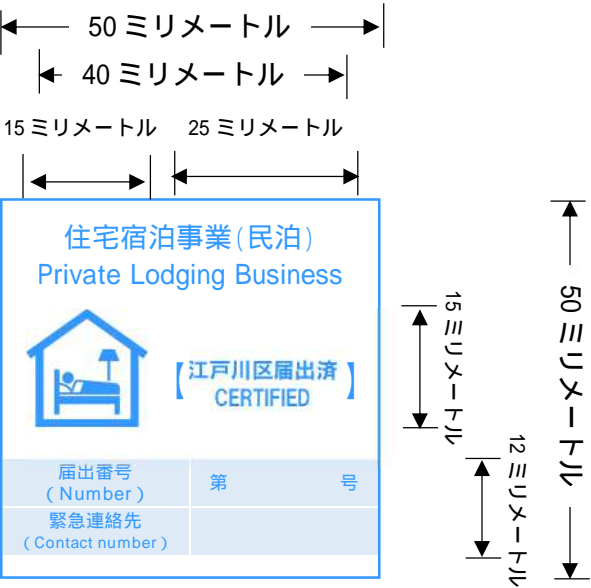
50ミリメートル
40ミリメートル
15ミリメートル
25ミリメートル

住宅宿泊事業(民泊)
Private Lodging Business

【江戸川区届出済
CERTIFIED】

| 届出番号 (Number) | 第　　　号 |
|---|---|
| 緊急連絡先 (Contact number) | |

15ミリメートル
12ミリメートル
50ミリメートル